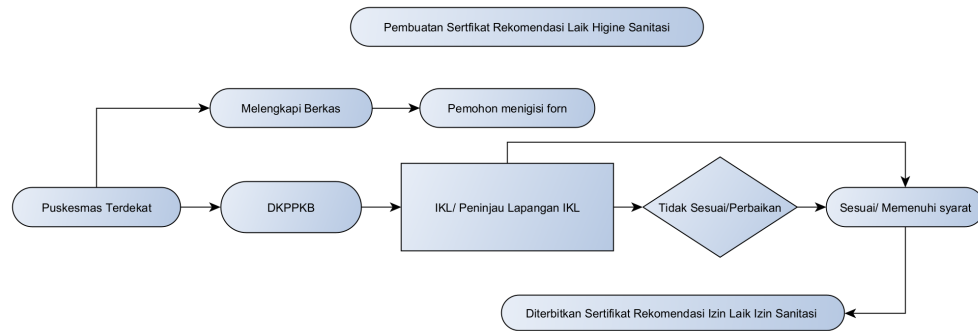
Pembuatan Sertfikat Rekomendasi Laik Higine Sanitasi

Melengkapi Berkas

Pemohon menigisi forn

Puskesmas Terdekat

DKPPKB

IKL/ Peninjau Lapangan IKL

Tidak Sesuai/Perbaikan

Sesuai/ Memenuhi syarat

Diterbitkan Sertifikat Rekomendasi Izin Laik Izin Sanitasi